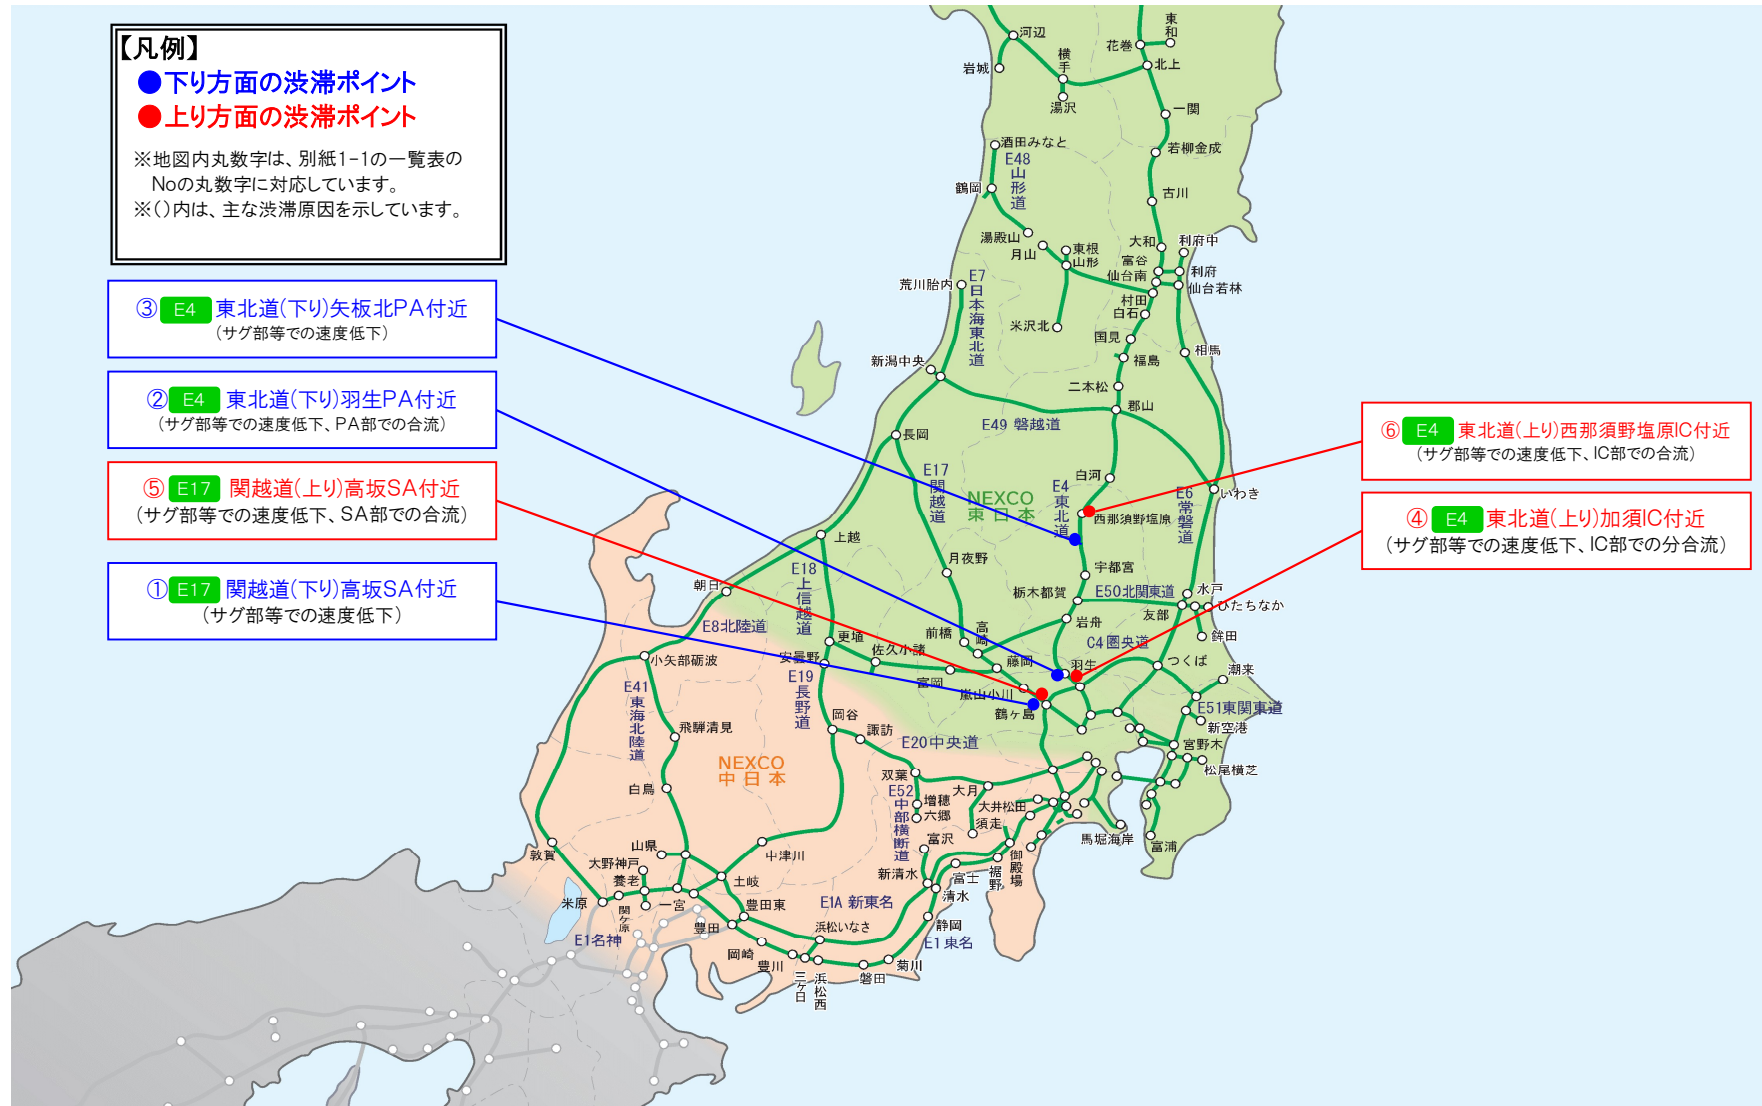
【凡例】
●下り方面の渋滞ポイント
●上り方面の渋滞ポイント

※地図内丸数字は、別紙1-1の一覧表のNoの丸数字に対応しています。
※()内は、主な渋滞原因を示しています。

③ E4 東北道(下り)矢板北PA付近
(サグ部等での速度低下)

② E4 東北道(下り)羽生PA付近
(サグ部等での速度低下、PA部での合流)

⑤ E17 関越道(上り)高坂SA付近
(サグ部等での速度低下、SA部での合流)

① E17 関越道(下り)高坂SA付近
(サグ部等での速度低下)

⑥ E4 東北道(上り)西那須野塩原IC付近
(サグ部等での速度低下、IC部での合流)

④ E4 東北道(上り)加須IC付近
(サグ部等での速度低下、IC部での分合流)

東和 河辺 花巻 横手 北上 岩城 湯沢 一関 酒田みなと 若柳金成 E48 山形道 鶴岡 古川 湯殿山 月山 東根 山形 大和 利府中 富谷 仙台南 利府 仙台若林 荒川胎内 E7 日本海東北道 村田 白石 米沢北 国見 福島 相馬 新潟中央 二本松 郡山 長岡 E49 磐越道 白河 E17 関越道 NEXCO 東日本 E4 東北道 E6 常磐道 いわき 西那須野塩原 上越 月夜野 宇都宮 朝日 E18 上信越道 栃木都賀 E50北関東道 水戸 ひたちなか 友部 E8北陸道 更埴 前橋 高崎 岩舟 C4 圏央道 鉾田 安曇野 佐久小諸 藤岡 羽生 つくば 小矢部砺波 E19 長野道 富岡 潮来 E41 東海北陸道 嵐山小川 鶴ヶ島 E51東関東道 岡谷 諏訪 新空港 飛騨清見 E20中央道 宮野木 NEXCO 中日本 双葉 松尾横芝 白鳥 E52 中部横断道 大月 増穂 大井松田 六郷 須走 馬堀海岸 富沢 御殿場 富浦 山県 敦賀 中津川 裾野 大野神戸 新清水 富士 養老 土岐 清水 米原 関ケ原 一宮 豊田東 E1A 新東名 静岡 E1名神 豊田 浜松いなさ E1 東名 岡崎 菊川 豊川 三ケ日 浜松西 磐田